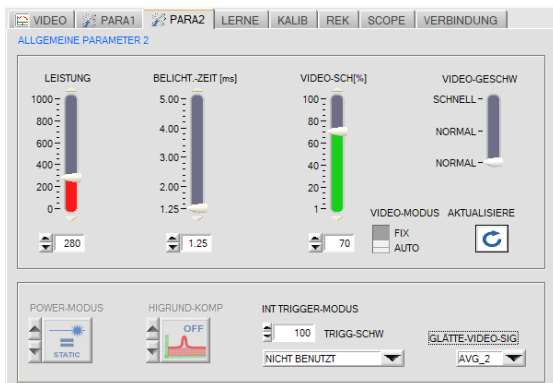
VIDEO PARA1 PARA2 LERNE KALIB REK SCOPE VERBINDUNG

ALLGEMEINE PARAMETER 2

LEISTUNG
1000
800
600
400
200
0
280

BELICHT.-ZEIT [ms]
5.00
4.00
3.00
2.00
1.25
1.25

VIDEO-SCH[%]
100
80
60
40
20
1
70

VIDEO-GESCHW
SCHNELL
NORMAL
NORMAL

VIDEO-MODUS
FIX
AUTO

AKTUALISIERE

POWER-MODUS
STATIC

HIGRUND-KOMP
OFF

INT TRIGGER-MODUS
100 TRIGG-SCHW
NICHT BENUTZT

GLÄTTE-VIDEO-SIG
AVG_2